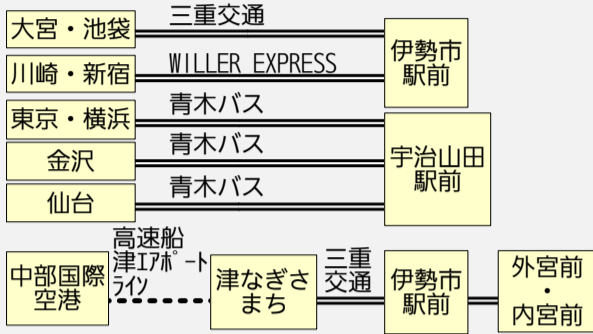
大宮・池袋
三重交通
伊勢市駅前
川崎・新宿
WILLER EXPRESS
東京・横浜
青木バス
金沢
青木バス
宇治山田駅前
仙台
青木バス

中部国際空港
高速船
津エアポートライン
津なぎさまち
三重交通
伊勢市駅前
外宮前
・
内宮前